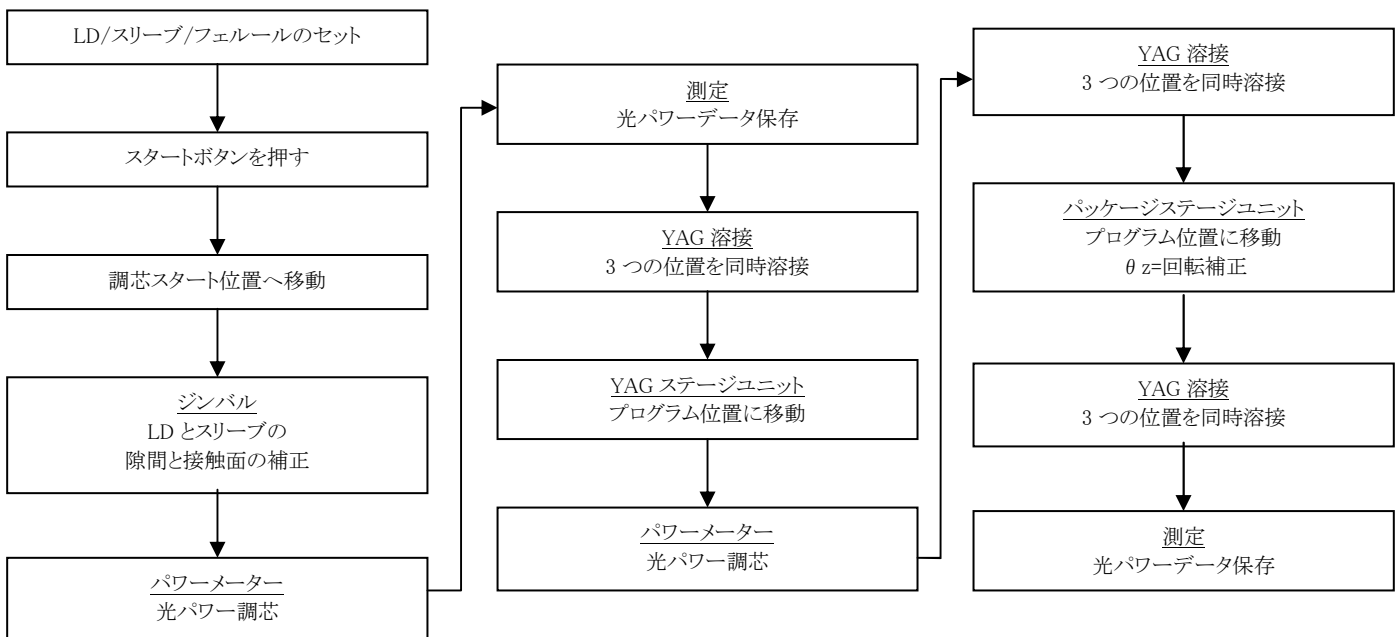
LD/スリーブ/フェルールのセット

スタートボタンを押す

調芯スタート位置へ移動

ジンバル
LD とスリーブの
隙間と接触面の補正

パワーメーター
光パワー調芯

測定
光パワーデータ保存

YAG 溶接
3 つの位置を同時溶接

YAG ステージユニット
プログラム位置に移動

パワーメーター
光パワー調芯

YAG 溶接
3 つの位置を同時溶接

パッケージステージユニット
プログラム位置に移動
θ z=回転補正

YAG 溶接
3 つの位置を同時溶接

測定
光パワーデータ保存